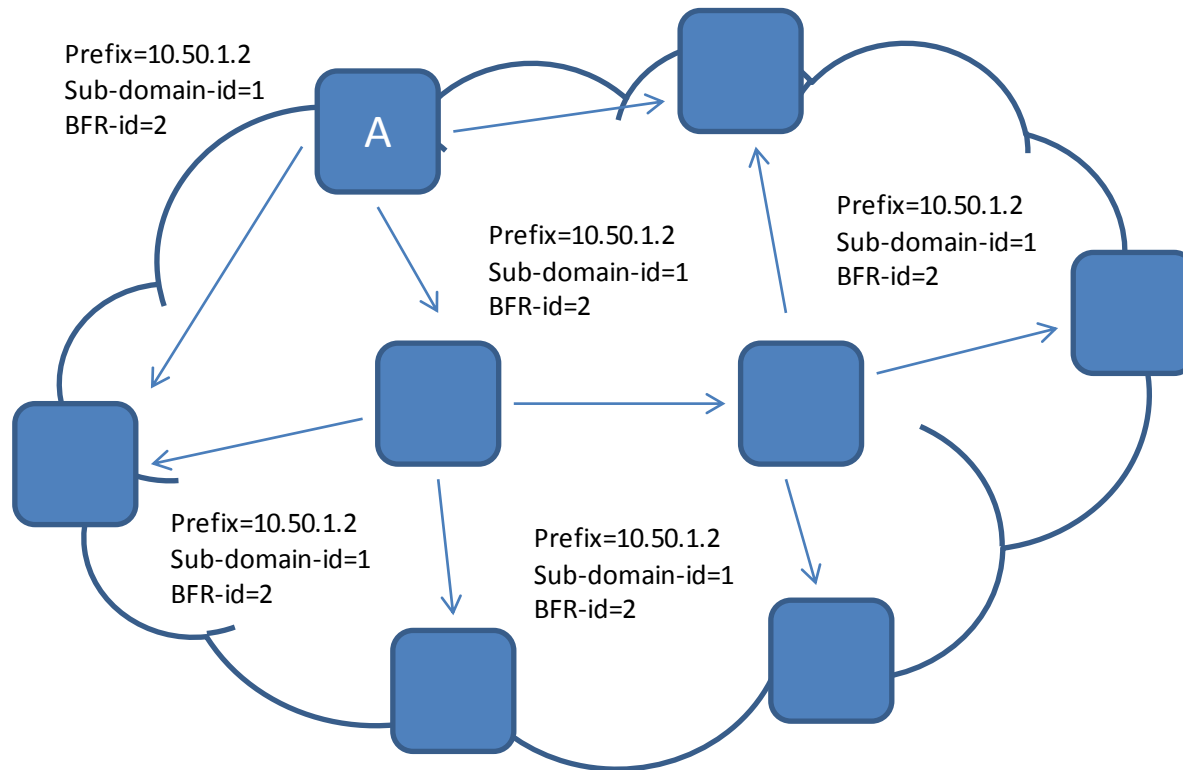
Prefix=10.50.1.2
Sub-domain-id=1
BFR-id=2

A

Prefix=10.50.1.2
Sub-domain-id=1
BFR-id=2

Prefix=10.50.1.2
Sub-domain-id=1
BFR-id=2

Prefix=10.50.1.2
Sub-domain-id=1
BFR-id=2

Prefix=10.50.1.2
Sub-domain-id=1
BFR-id=2